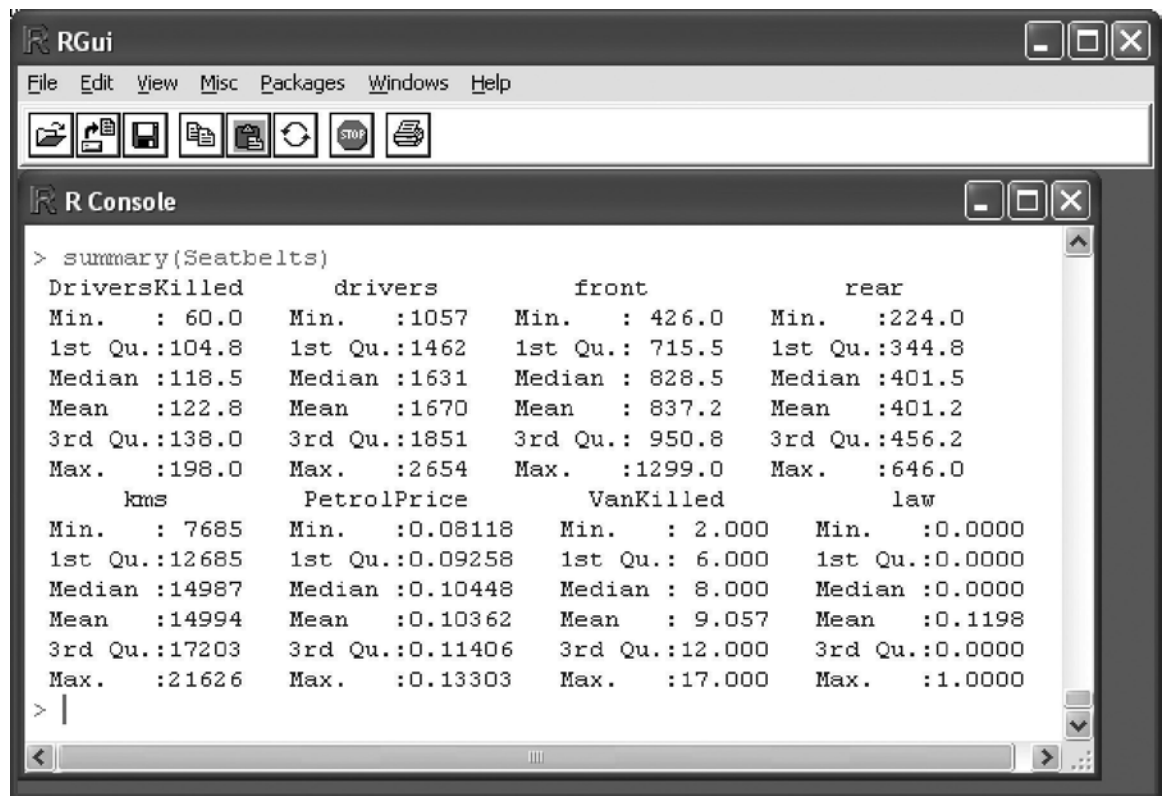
RGui

File Edit View Misc Packages Windows Help

STOP

R Console

> summary(Seatbelts)

| DriversKilled | drivers | front | rear |
|---|---|---|---|
| Min. : 60.0 | Min. :1057 | Min. : 426.0 | Min. :224.0 |
| 1st Qu.:104.8 | 1st Qu.:1462 | 1st Qu.: 715.5 | 1st Qu.:344.8 |
| Median :118.5 | Median :1631 | Median : 828.5 | Median :401.5 |
| Mean :122.8 | Mean :1670 | Mean : 837.2 | Mean :401.2 |
| 3rd Qu.:138.0 | 3rd Qu.:1851 | 3rd Qu.: 950.8 | 3rd Qu.:456.2 |
| Max. :198.0 | Max. :2654 | Max. :1299.0 | Max. :646.0 |

| kms | PetrolPrice | VanKilled | law |
|---|---|---|---|
| Min. : 7685 | Min. :0.08118 | Min. : 2.000 | Min. :0.0000 |
| 1st Qu.:12685 | 1st Qu.:0.09258 | 1st Qu.: 6.000 | 1st Qu.:0.0000 |
| Median :14987 | Median :0.10448 | Median : 8.000 | Median :0.0000 |
| Mean :14994 | Mean :0.10362 | Mean : 9.057 | Mean :0.1198 |
| 3rd Qu.:17203 | 3rd Qu.:0.11406 | 3rd Qu.:12.000 | 3rd Qu.:0.0000 |
| Max. :21626 | Max. :0.13303 | Max. :17.000 | Max. :1.0000 |

> |